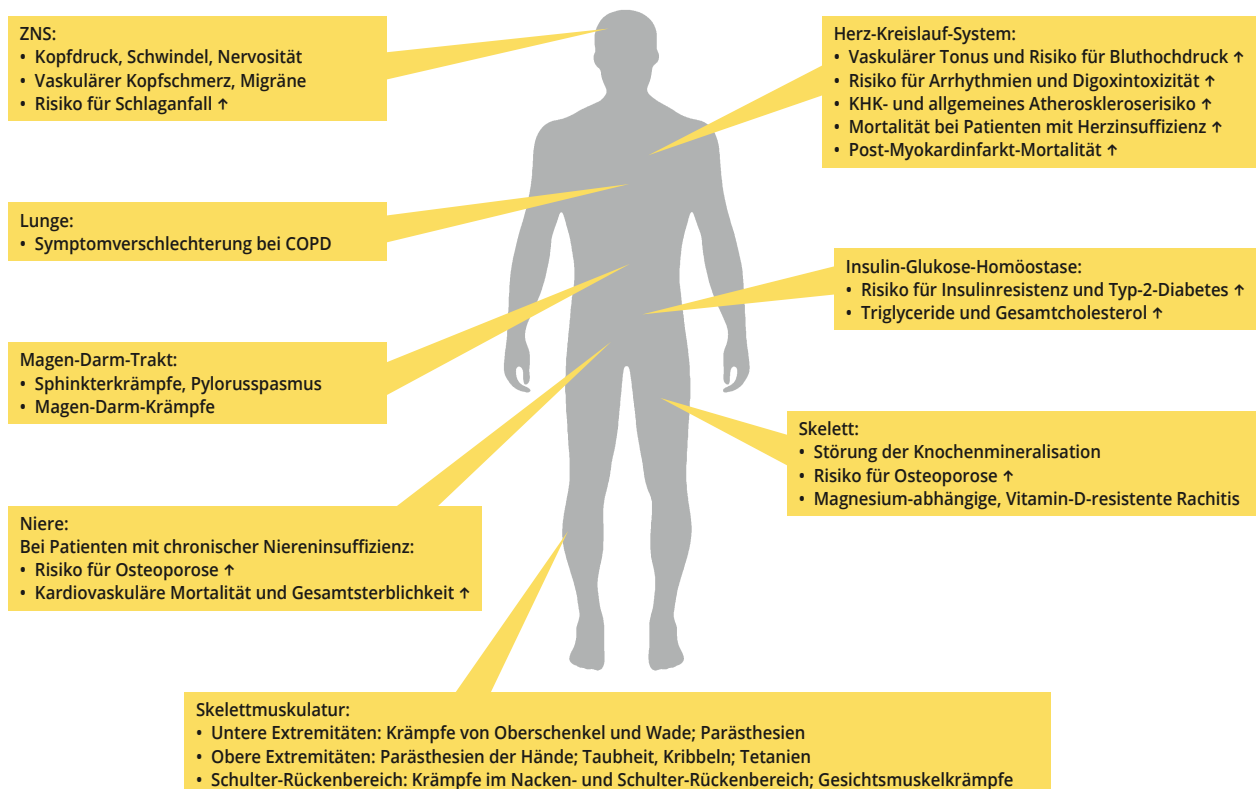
ZNS:
• Kopfdruck, Schwindel, Nervosität
• Vaskulärer Kopfschmerz, Migräne
• Risiko für Schlaganfall ↑

Herz-Kreislauf-System:
• Vaskulärer Tonus und Risiko für Bluthochdruck ↑
• Risiko für Arrhythmien und Digoxintoxizität ↑
• KHK- und allgemeines Atheroskleroserisiko ↑
• Mortalität bei Patienten mit Herzinsuffizienz ↑
• Post-Myokardinfarkt-Mortalität ↑

Lunge:
• Symptomverschlechterung bei COPD

Insulin-Glukose-Homöostase:
• Risiko für Insulinresistenz und Typ-2-Diabetes ↑
• Triglyceride und Gesamtcholesterol ↑

Magen-Darm-Trakt:
• Sphinkterkrämpfe, Pylorusspasmus
• Magen-Darm-Krämpfe

Skelett:
• Störung der Knochenmineralisation
• Risiko für Osteoporose ↑
• Magnesium-abhängige, Vitamin-D-resistente Rachitis

Niere:
Bei Patienten mit chronischer Niereninsuffizienz:
• Risiko für Osteoporose ↑
• Kardiovaskuläre Mortalität und Gesamtsterblichkeit ↑

Skelettmuskulatur:
• Untere Extremitäten: Krämpfe von Oberschenkel und Wade; Parästhesien
• Obere Extremitäten: Parästhesien der Hände; Taubheit, Kribbeln; Tetanien
• Schulter-Rückenbereich: Krämpfe im Nacken- und Schulter-Rückenbereich; Gesichtsmuskelkrämpfe